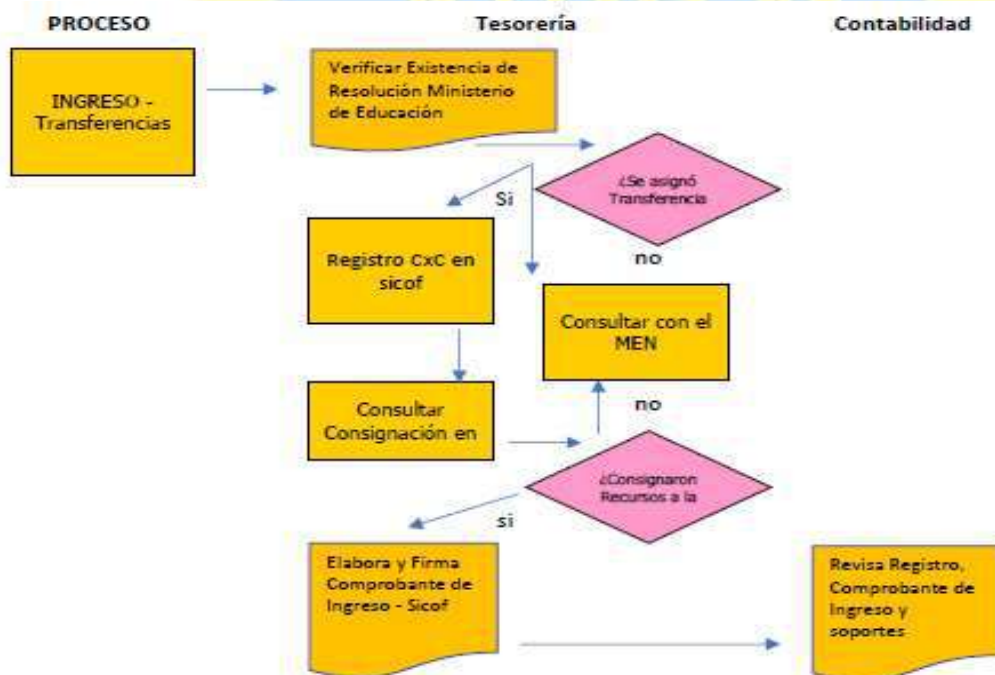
PROCESO

Tesorería

Contabilidad

INGRESO - Transferencias

Verificar Existencia de Resolución Ministerio de Educación

¿Se asignó Transferencia

Si

no

Registro CxC en sicof

Consultar con el MEN

no

Consultar Consignación en

¿Consignaron Recursos a la

si

Elabora y Firma Comprobante de Ingreso - Sicof

Revisa Registro, Comprobante de Ingreso y soportes